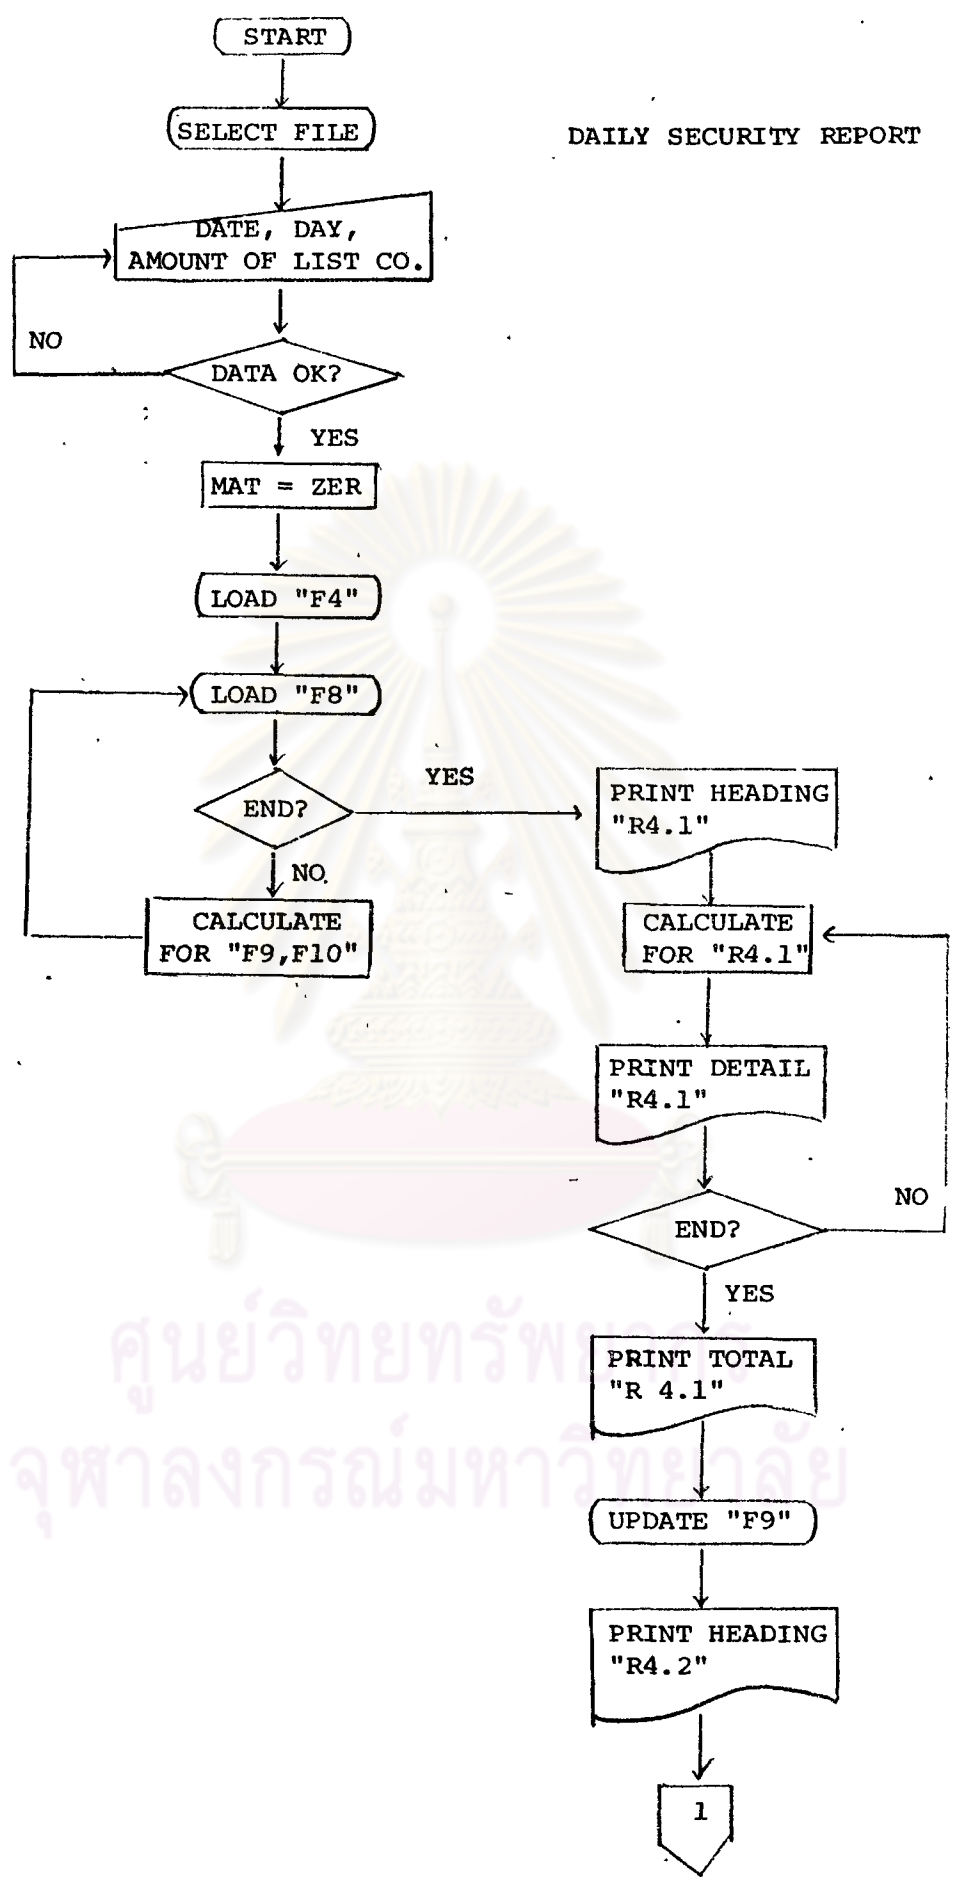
START

SELECT FILE

DAILY SECURITY REPORT

DATE, DAY, AMOUNT OF LIST CO.

NO

DATA OK?

YES

MAT = ZER

LOAD "F4"

LOAD "F8"

END?

YES

NO

CALCULATE FOR "F9,F10"

PRINT HEADING "R4.1"

CALCULATE FOR "R4.1"

PRINT DETAIL "R4.1"

NO

END?

YES

PRINT TOTAL "R 4.1"

UPDATE "F9"

PRINT HEADING "R4.2"

1

ศูนย์วิทยทรัพยากร
จุฬาลงกรณ์มหาวิทยาลัย